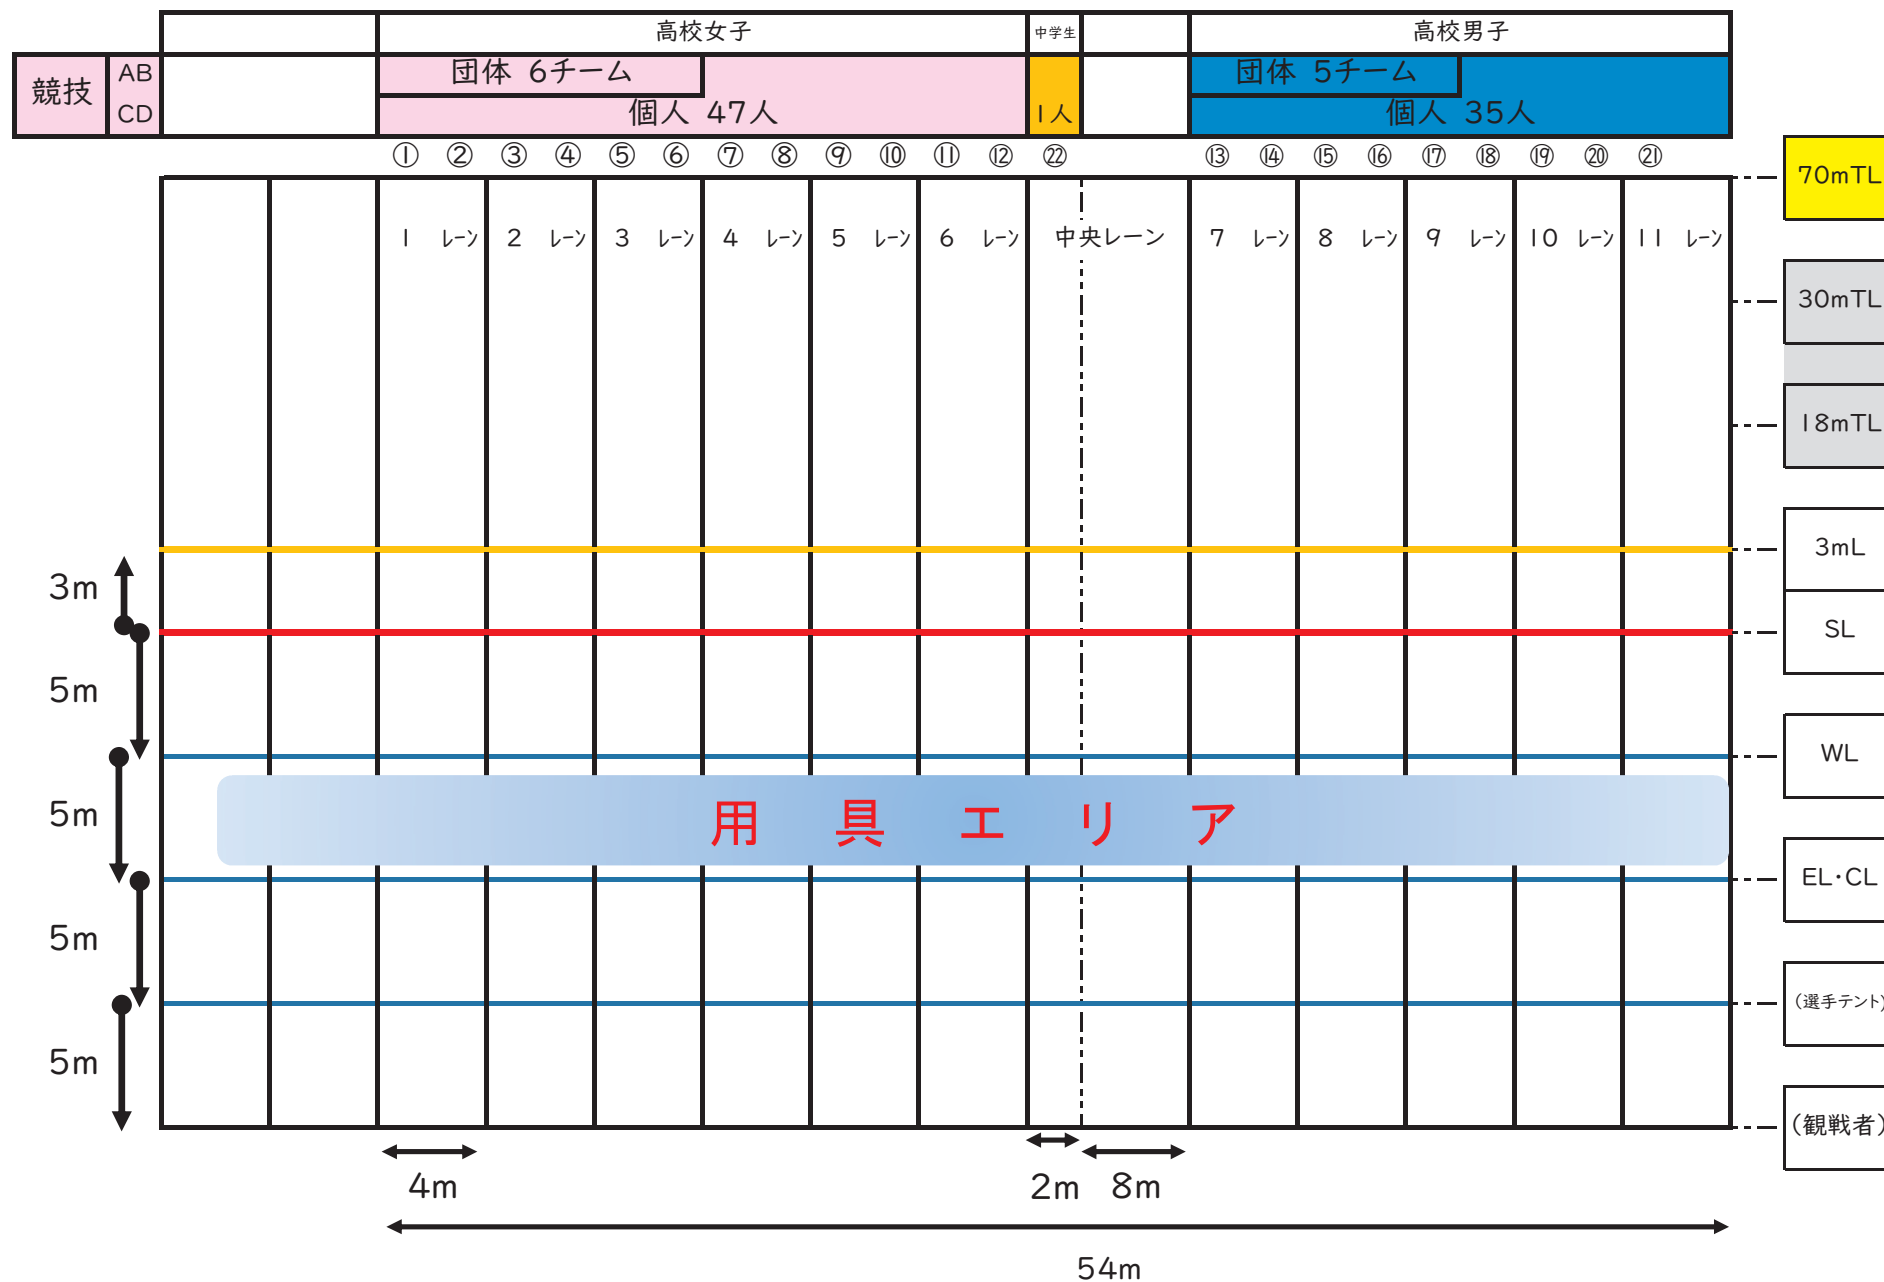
高校女子 中学生 高校男子

競技 AB CD 団体 6チーム 個人 47人 1人 団体 5チーム 個人 35人

① ② ③ ④ ⑤ ⑥ ⑦ ⑧ ⑨ ⑩ ⑪ ⑫ ㉒ ⑬ ⑭ ⑮ ⑯ ⑰ ⑱ ⑲ ⑳ ㉑

1 レーン 2 レーン 3 レーン 4 レーン 5 レーン 6 レーン 中央レーン 7 レーン 8 レーン 9 レーン 10 レーン 11 レーン

70mTL
30mTL
18mTL
3mL
SL
WL
EL・CL
(選手テント)
(観戦者)

3m
5m
5m
5m
5m

用 具 エ リ ア

4m
2m 8m
54m